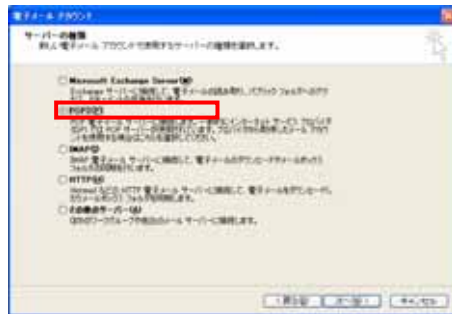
電子メール アカウント

サーバーの種類
新しい電子メール アカウントで使用するサーバーの種類を選択します。

Microsoft Exchange Server(M)
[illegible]

POP3(P)
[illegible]

IMAP(I)
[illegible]

HTTP(H)
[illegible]

その他のサーバー(O)
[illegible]

< 戻る(B) 次へ(N) > キャンセル